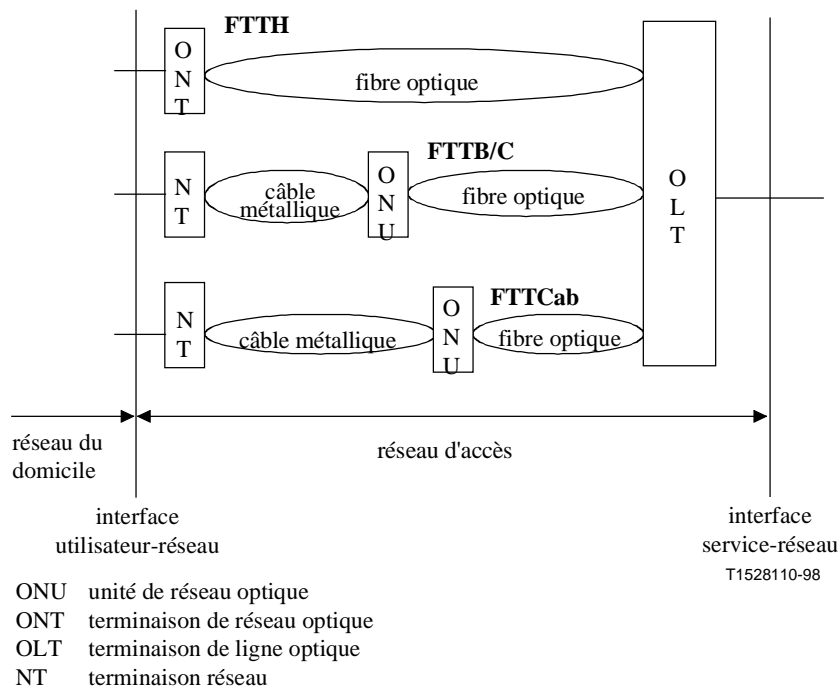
FTTH

ONT

fibre optique

FTTB/C

NT

câble métallique

ONU

fibre optique

OLT

FTTCab

NT

câble métallique

ONU

fibre optique

réseau du domicile

réseau d'accès

interface utilisateur-réseau

interface service-réseau

T1528110-98

ONU unité de réseau optique
ONT terminaison de réseau optique
OLT terminaison de ligne optique
NT terminaison réseau